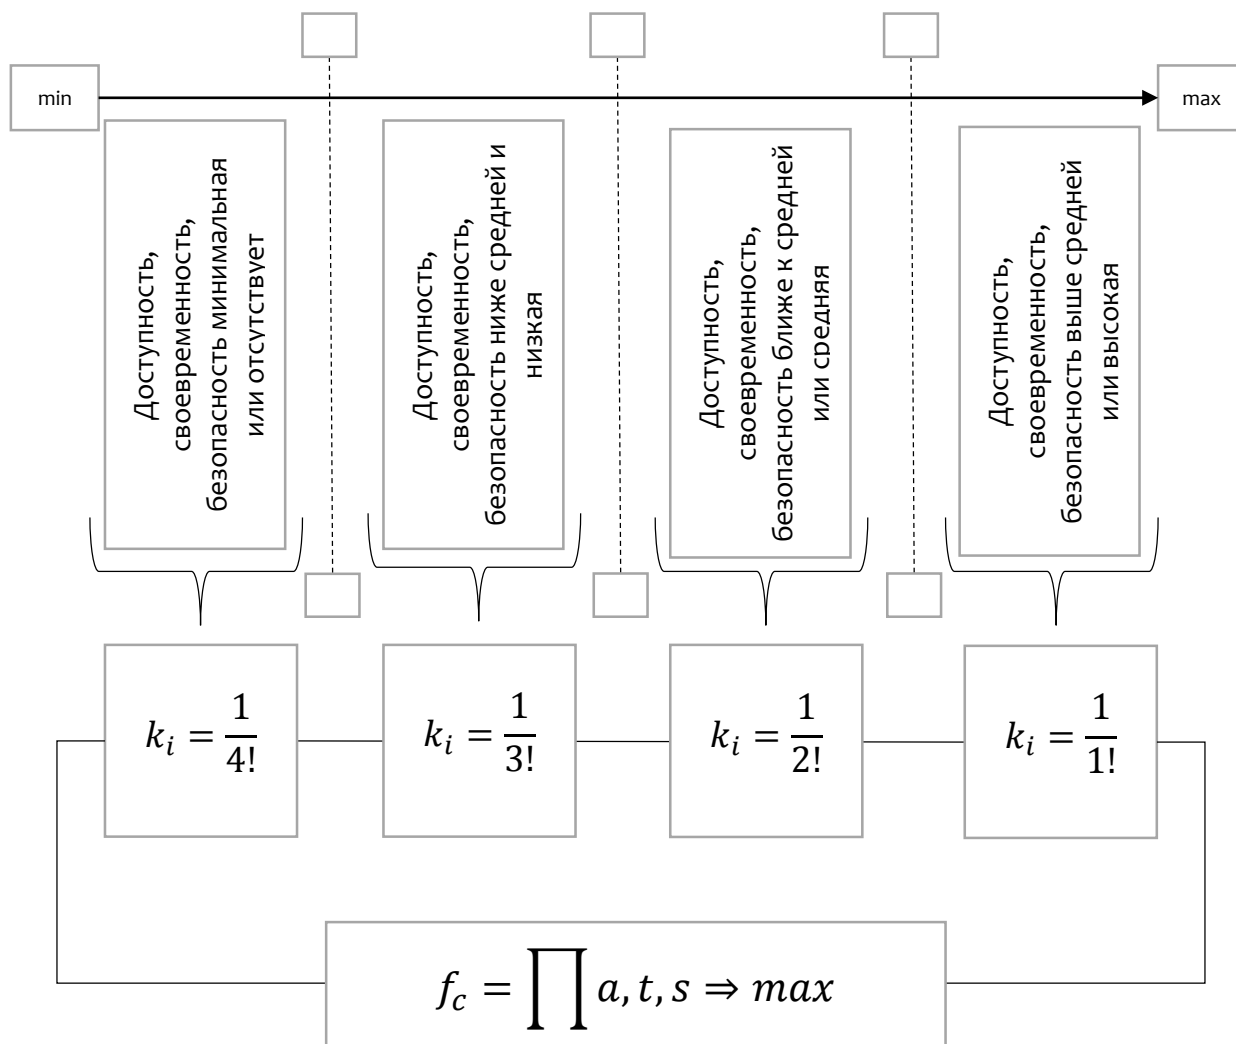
min

max

Доступность, своевременность, безопасность минимальная или отсутствует

Доступность, своевременность, безопасность ниже средней и низкая

Доступность, своевременность, безопасность ближе к средней или средняя

Доступность, своевременность, безопасность выше средней или высокая

$k_i = \frac{1}{4!}$

$k_i = \frac{1}{3!}$

$k_i = \frac{1}{2!}$

$k_i = \frac{1}{1!}$

$f_c = \prod a, t, s \Rightarrow max$